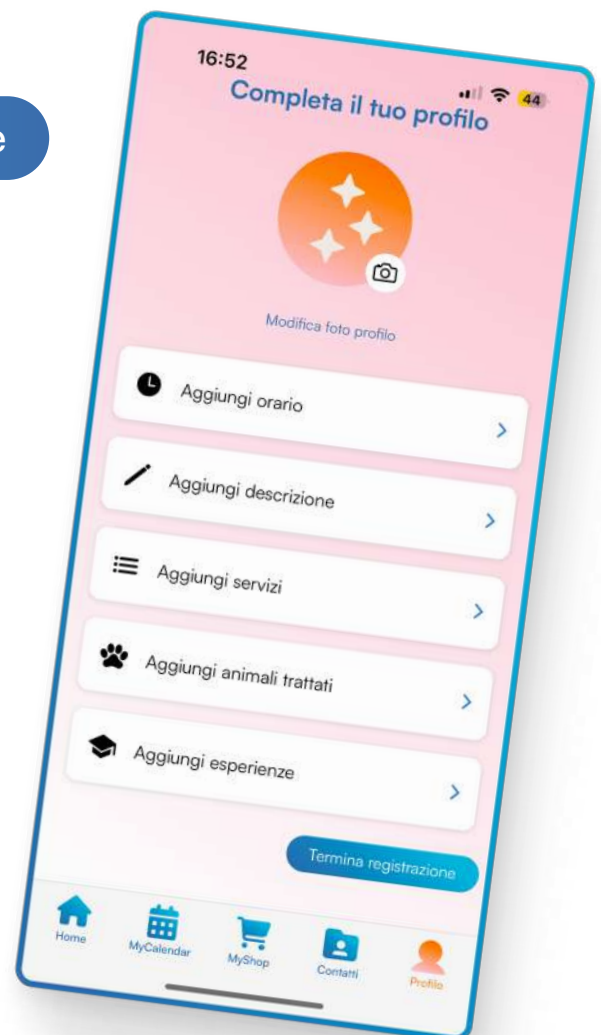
e

16:52

44

Completa il tuo profilo

Modifica foto profilo

Aggiungi orario

Aggiungi descrizione

Aggiungi servizi

Aggiungi animali trattati

Aggiungi esperienze

Termina registrazione

Home

MyCalendar

MyShop

Contatti

Profilo